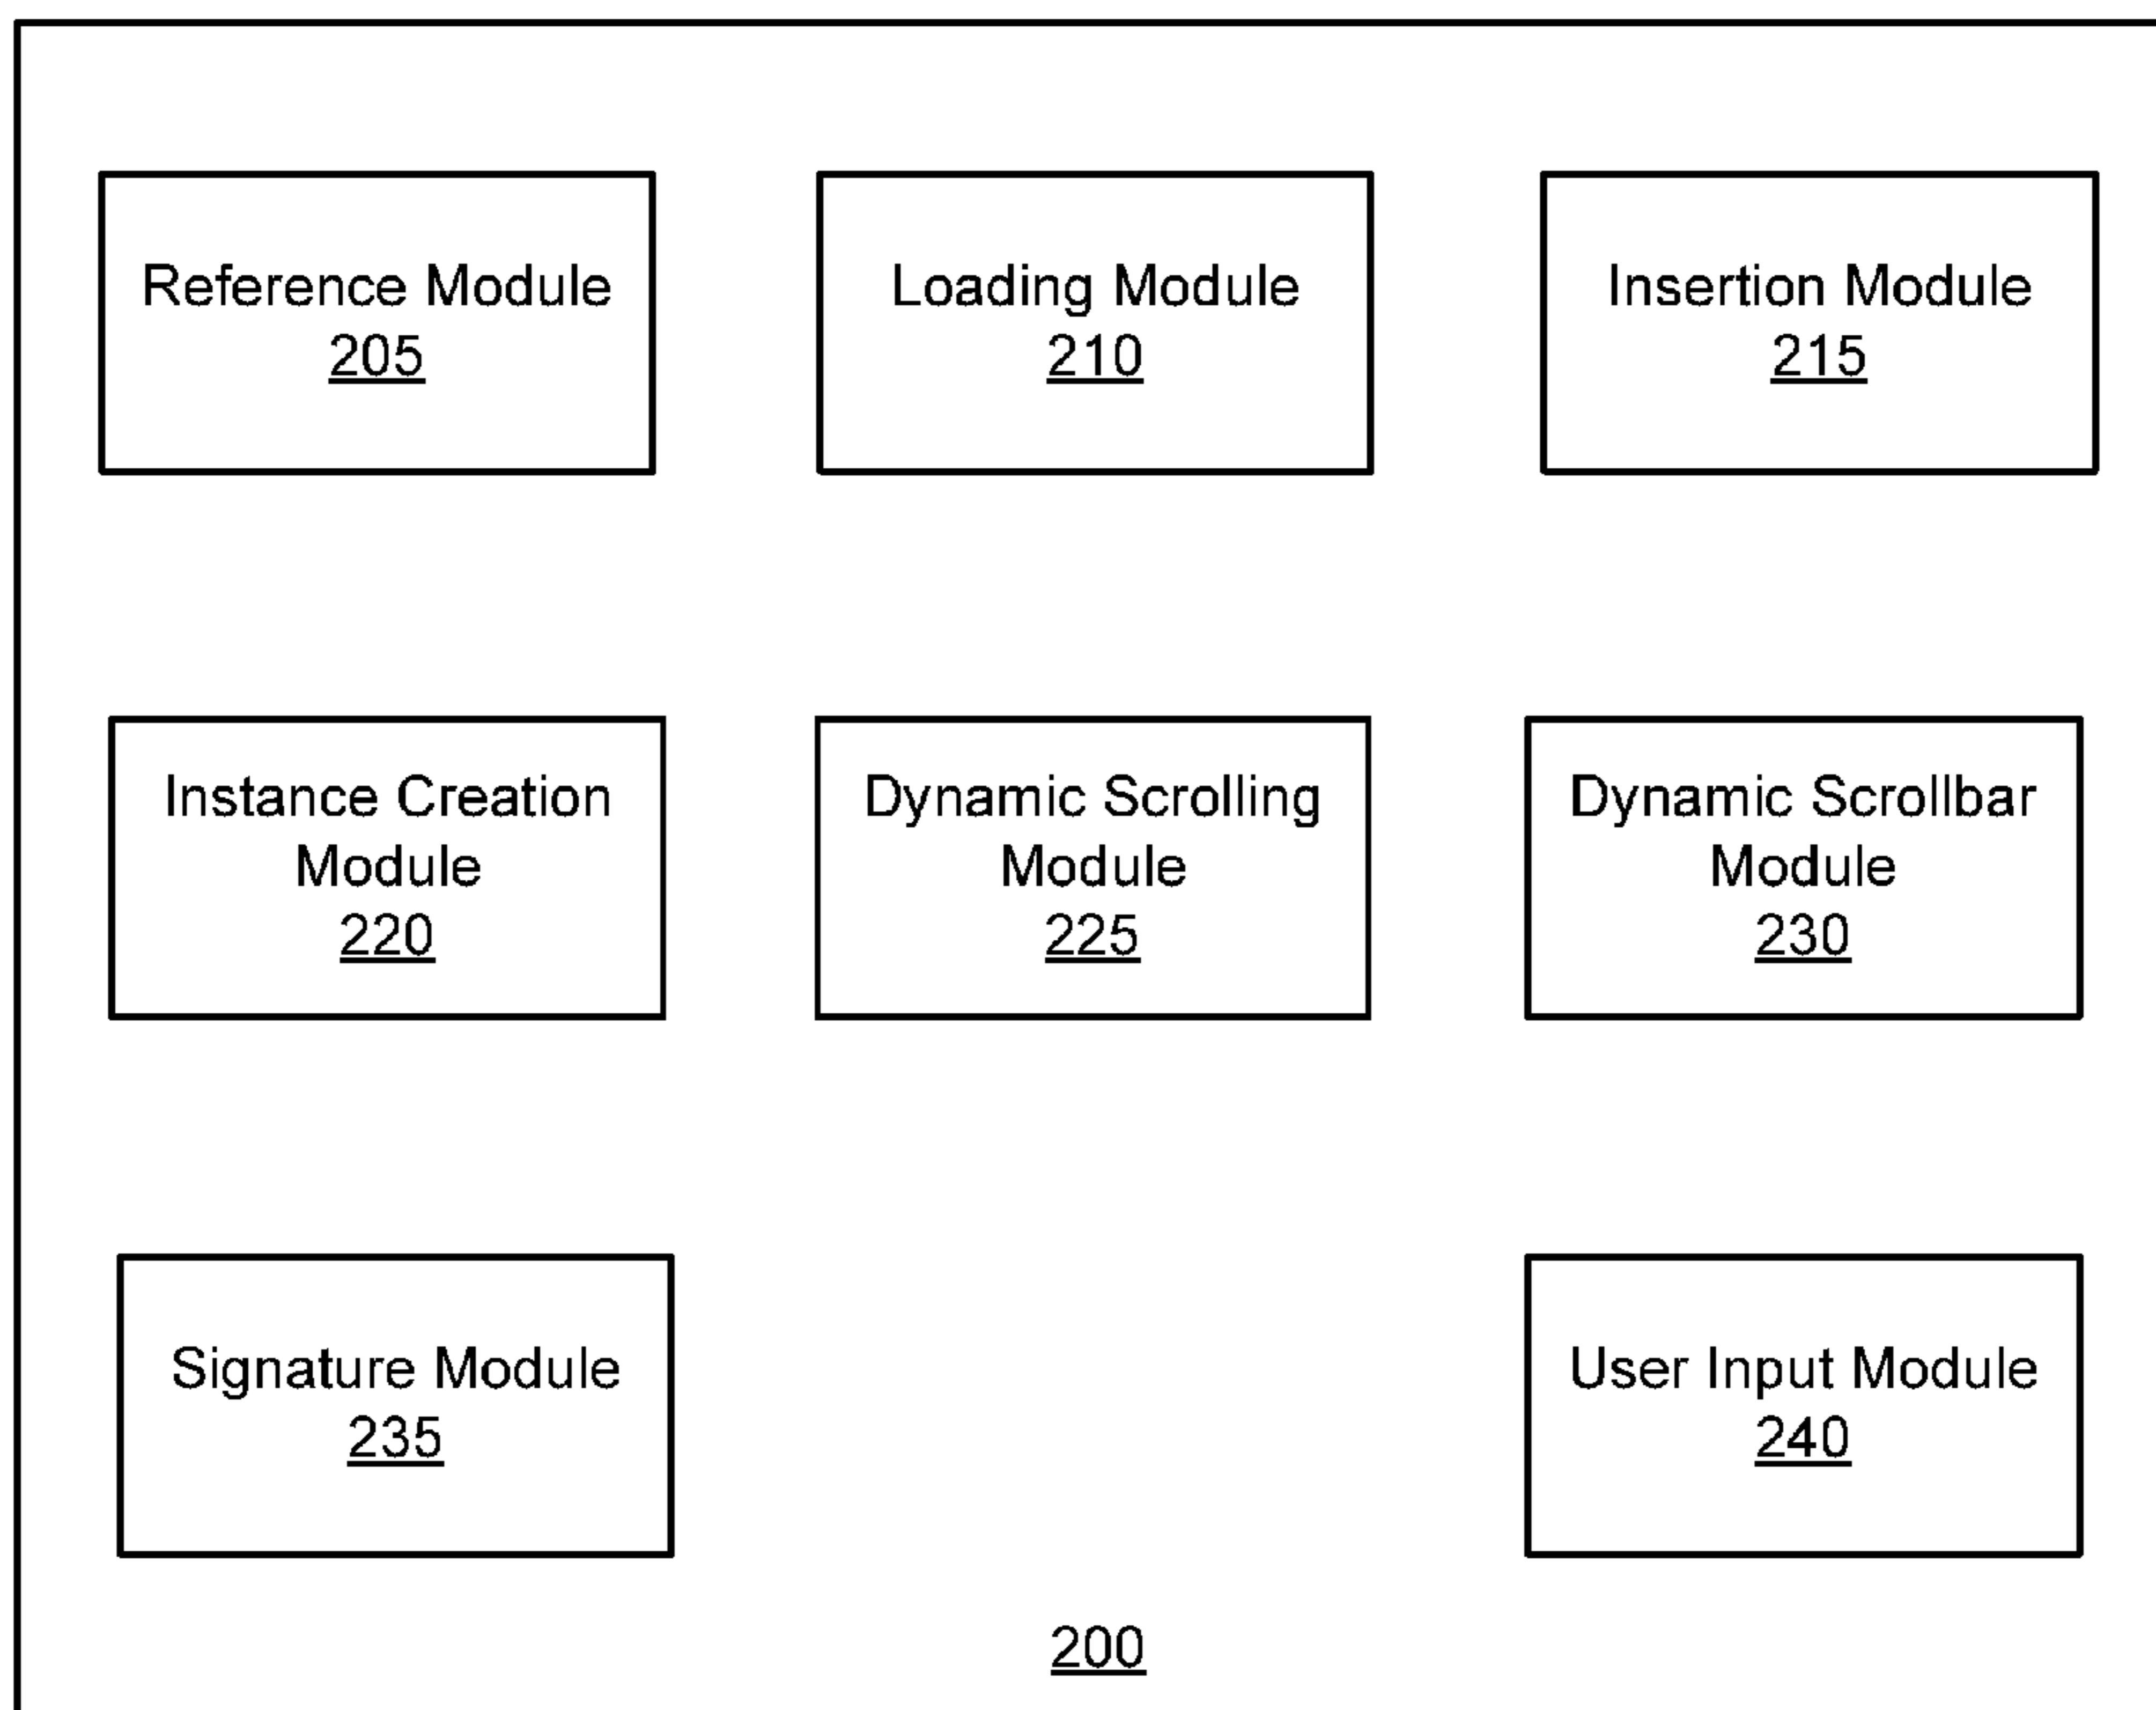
Reference Module
205

Loading Module
210

Insertion Module
215

Instance Creation Module
220

Dynamic Scrolling Module
225

Dynamic Scrollbar Module
230

Signature Module
235

User Input Module
240

200